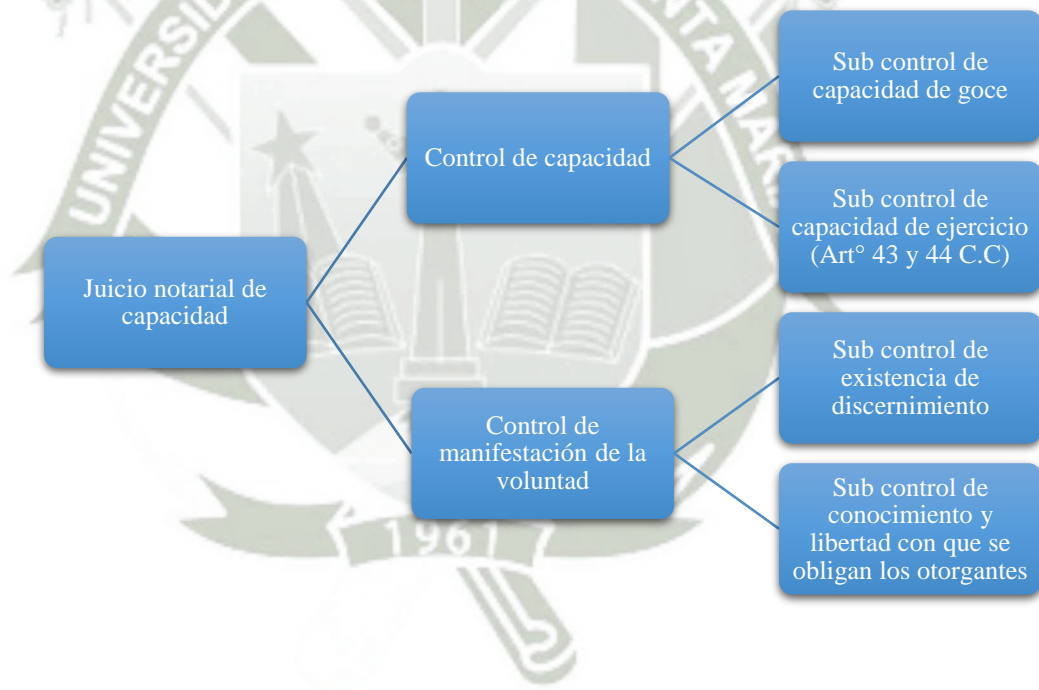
Juicio notarial de capacidad

Control de capacidad

Sub control de capacidad de goce

Sub control de capacidad de ejercicio (Art° 43 y 44 C.C)

Control de manifestación de la voluntad

Sub control de existencia de discernimiento

Sub control de conocimiento y libertad con que se obligan los otorgantes